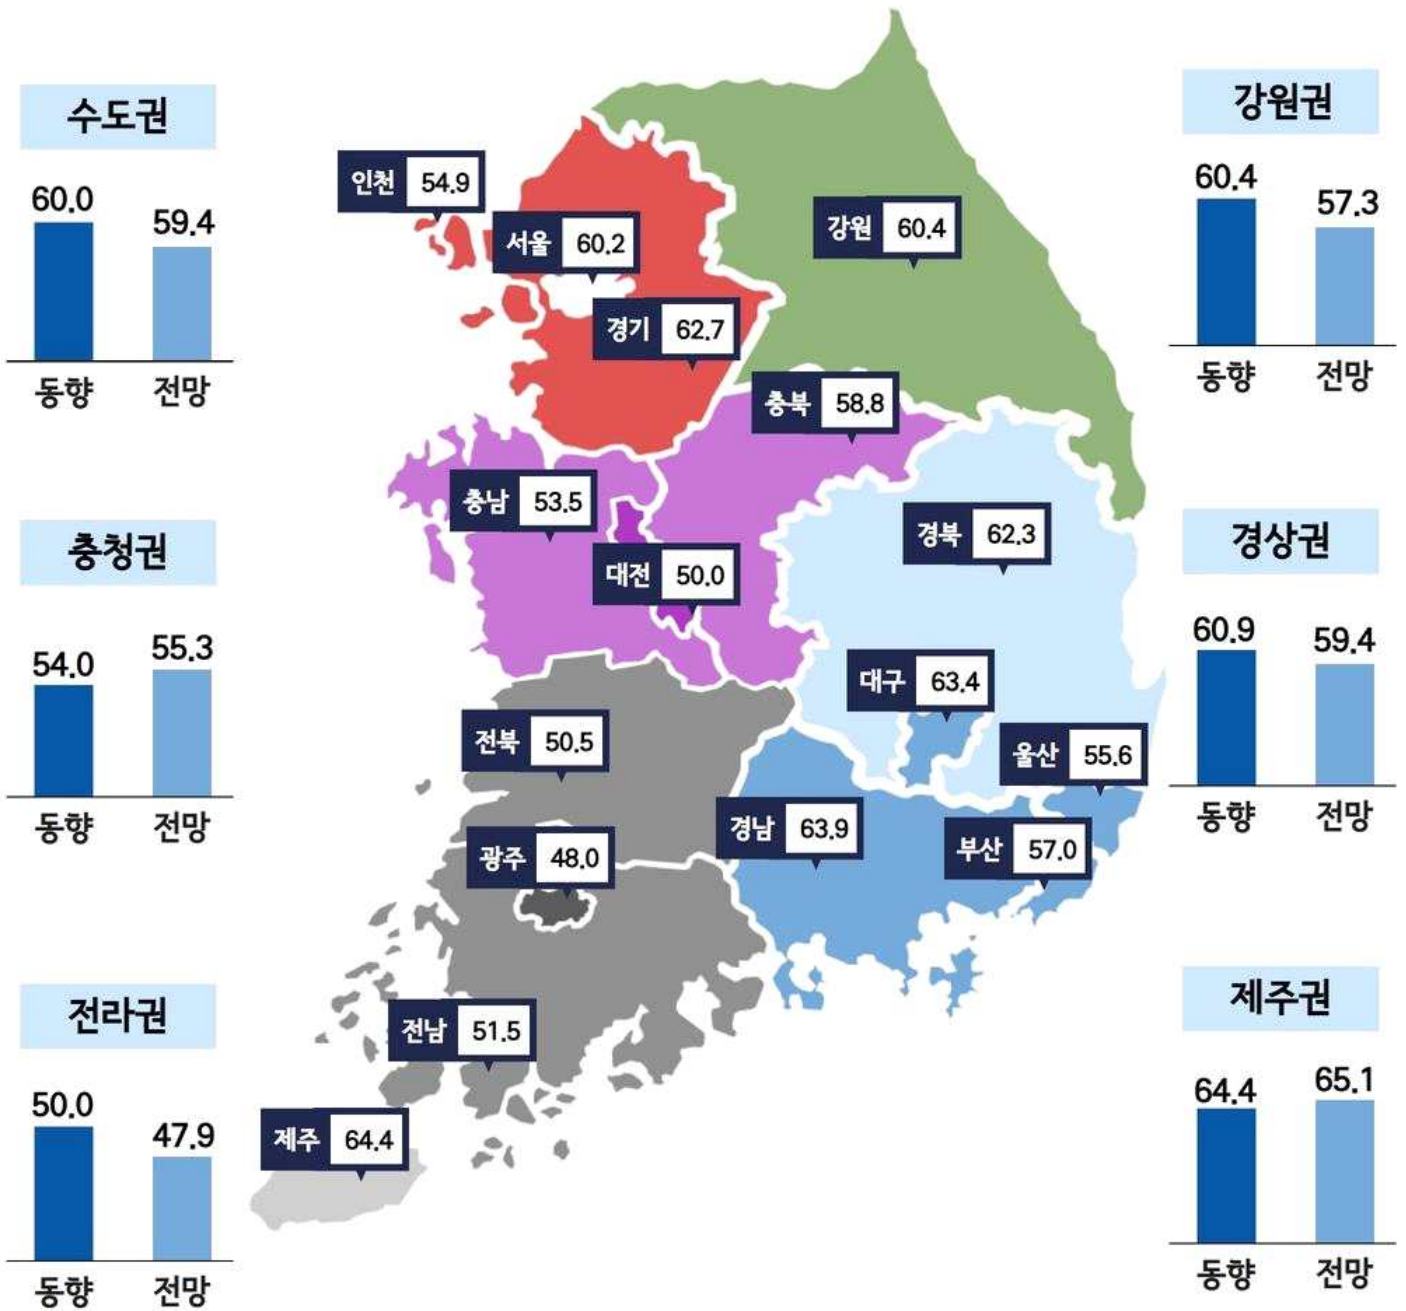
수도권

60.0 59.4

동향 전망

충청권

54.0 55.3

동향 전망

전라권

50.0 47.9

동향 전망

인천 54.9
서울 60.2
경기 62.7
강원 60.4
충북 58.8
충남 53.5
대전 50.0
경북 62.3
대구 63.4
울산 55.6
전북 50.5
경남 63.9
부산 57.0
광주 48.0
전남 51.5
제주 64.4

강원권

60.4 57.3

동향 전망

경상권

60.9 59.4

동향 전망

제주권

64.4 65.1

동향 전망